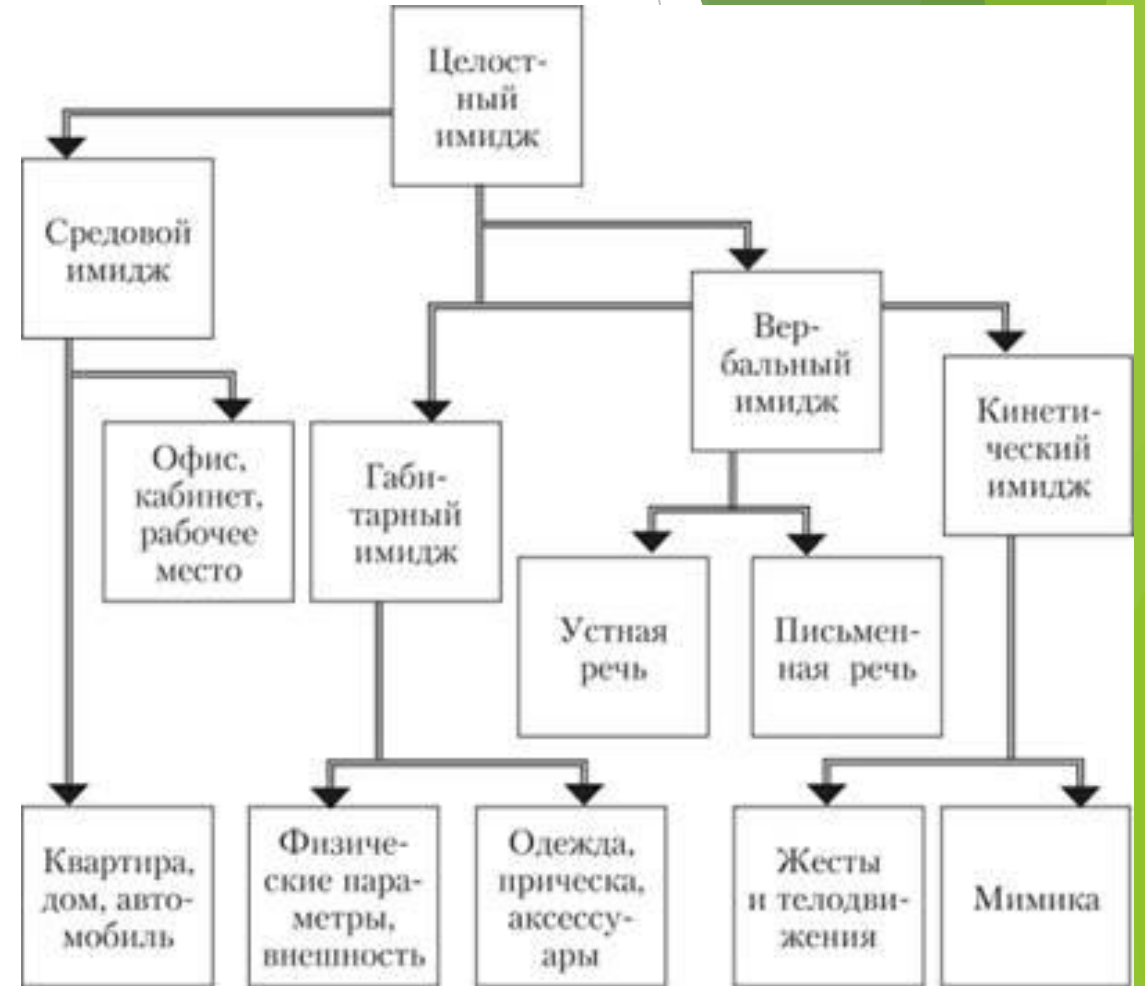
Целостный имидж

Средовой имидж

Офис, кабинет, рабочее место

Габитарный имидж

Вербальный имидж

Кинетический имидж

Устная речь

Письменная речь

Квартира, дом, автомобиль

Физические параметры, внешность

Одежда, прическа, аксессуары

Жесты и телодвижения

Мимика